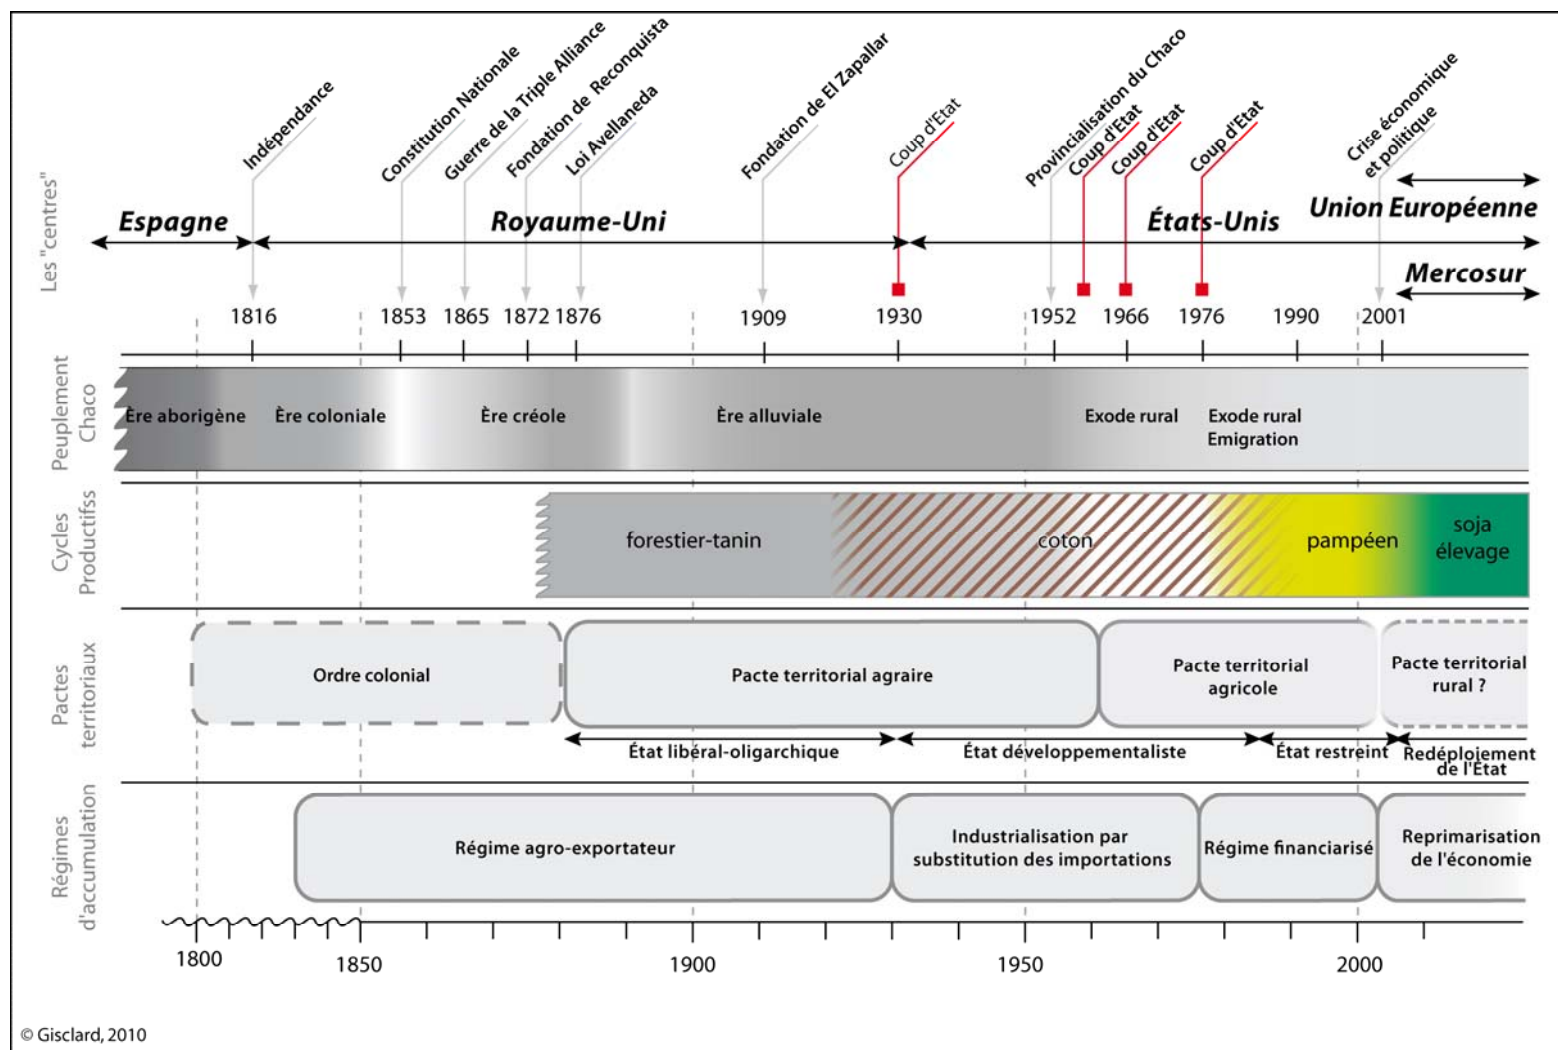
Indépendance
Constitution Nationale
Guerre de la Triple Alliance
Fondation de Reconquista
Loi Avellaneda
Fondation de El Zapallar
Coup d'Etat
Provincialisation du Chaco
Coup d'Etat
Coup d'Etat
Coup d'Etat
Crise économique et politique

Les "centres"
Espagne
Royaume-Uni
États-Unis
Union Européenne
Mercosur

1816 1853 1865 1872 1876 1909 1930 1952 1966 1976 1990 2001

Peuplement Chaco
Ère aborigène
Ère coloniale
Ère créole
Ère alluviale
Exode rural
Exode rural Emigration

Cycles Productifss
forestier-tanin
coton
pampéen
soja élevage

Pactes territoriaux
Ordre colonial
Pacte territorial agraire
Pacte territorial agricole
Pacte territorial rural ?
État libéral-oligarchique
État développementaliste
État restreint
Redéploiement de l'État

Régimes d'accumulation
Régime agro-exportateur
Industrialisation par substitution des importations
Régime financiarisé
Reprimarisation de l'économie

1800 1850 1900 1950 2000

© Gisclard, 2010